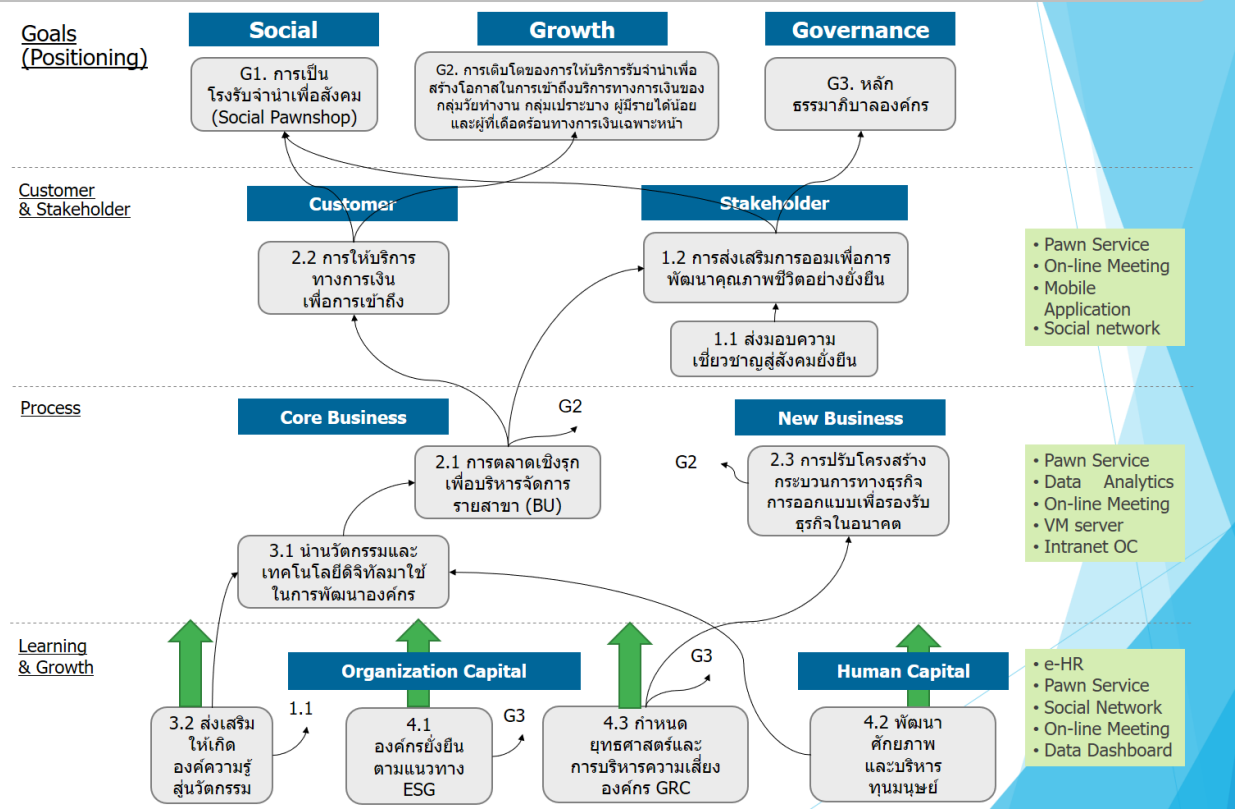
Goals (Positioning)

Social

G1. การเป็นโรงรับจำนำเพื่อสังคม (Social Pawnshop)

Growth

G2. การเติบโตของการให้บริการรับจำนำเพื่อสร้างโอกาสในการเข้าถึงบริการทางการเงินของกลุ่มวัยทำงาน กลุ่มเปราะบาง ผู้มีรายได้น้อยและผู้ที่เดือดร้อนทางการเงินเฉพาะหน้า

Governance

G3. หลักธรรมาภิบาลองค์กร

Customer & Stakeholder

Customer

2.2 การให้บริการทางการเงินเพื่อการเข้าถึง

Stakeholder

1.2 การส่งเสริมการออมเพื่อการพัฒนาคุณภาพชีวิตอย่างยั่งยืน

1.1 ส่งมอบความเชี่ยวชาญสู่สังคมยั่งยืน

• Pawn Service
• On-line Meeting
• Mobile Application
• Social network

Process

Core Business

G2

2.1 การตลาดเชิงรุกเพื่อบริหารจัดการรายสาขา (BU)

New Business

G2

2.3 การปรับโครงสร้างกระบวนการทางธุรกิจการออกแบบเพื่อรองรับธุรกิจในอนาคต

• Pawn Service
• Data Analytics
• On-line Meeting
• VM server
• Intranet OC

3.1 นำนวัตกรรมและเทคโนโลยีดิจิทัลมาใช้ในการพัฒนาองค์กร

Learning & Growth

Organization Capital

G3

Human Capital

• e-HR
• Pawn Service
• Social Network
• On-line Meeting
• Data Dashboard

1.1

3.2 ส่งเสริมให้เกิดองค์ความรู้สู่นวัตกรรม

4.1 องค์กรยั่งยืนตามแนวทาง ESG

G3

4.3 กำหนดยุทธศาสตร์และการบริหารความเสี่ยงองค์กร GRC

4.2 พัฒนาศักยภาพและบริหารทุนมนุษย์